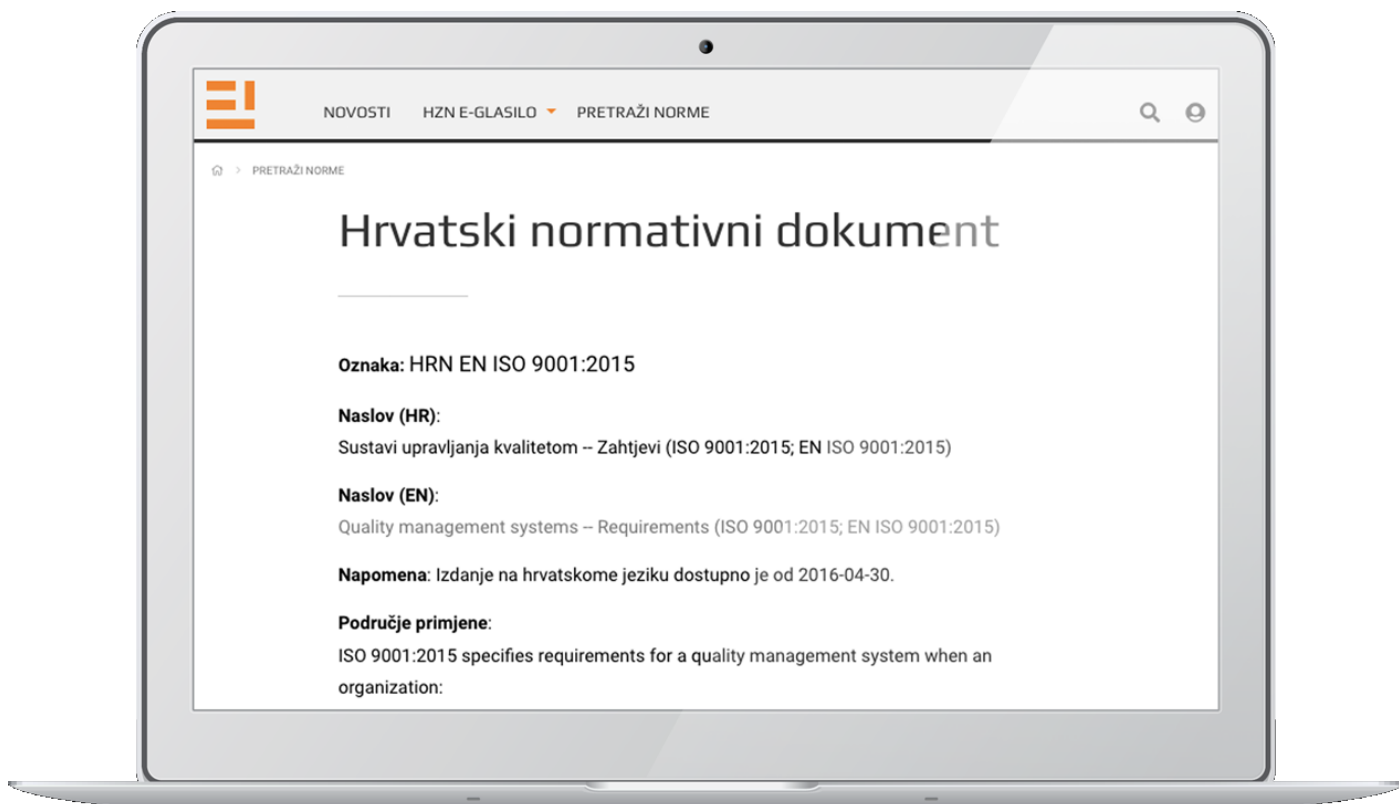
NOVOSTI HZN E-GLASILO PRETRAŽI NORME

> PRETRAŽI NORME

Hrvatski normativni dokument

Oznaka: HRN EN ISO 9001:2015

Naslov (HR):
Sustavi upravljanja kvalitetom -- Zahtjevi (ISO 9001:2015; EN ISO 9001:2015)

Naslov (EN):
Quality management systems -- Requirements (ISO 9001:2015; EN ISO 9001:2015)

Napomena: Izdanje na hrvatskome jeziku dostupno je od 2016-04-30.

Područje primjene:
ISO 9001:2015 specifies requirements for a quality management system when an organization: